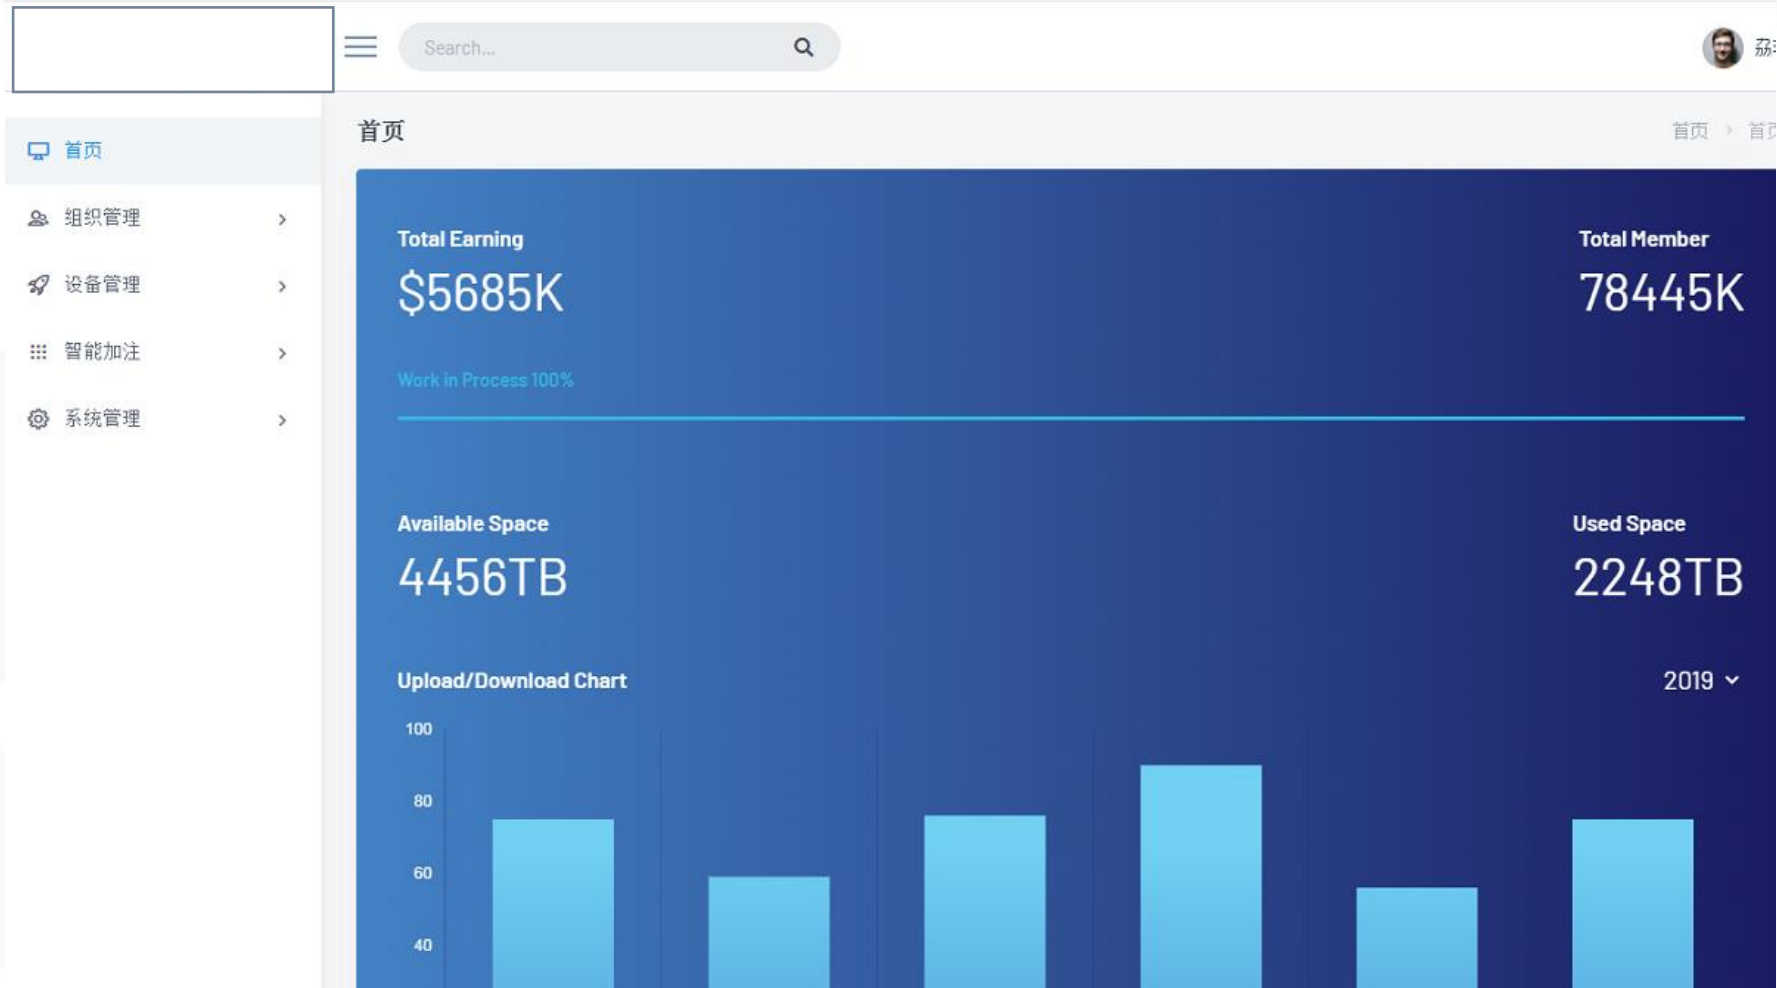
Search...

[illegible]

首页

组织管理

设备管理

智能加注

系统管理

首页

首页 › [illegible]

Total Earning
$5685K

Total Member
78445K

Work in Process 100%

Available Space
4456TB

Used Space
2248TB

Upload/Download Chart

2019

100
80
60
40